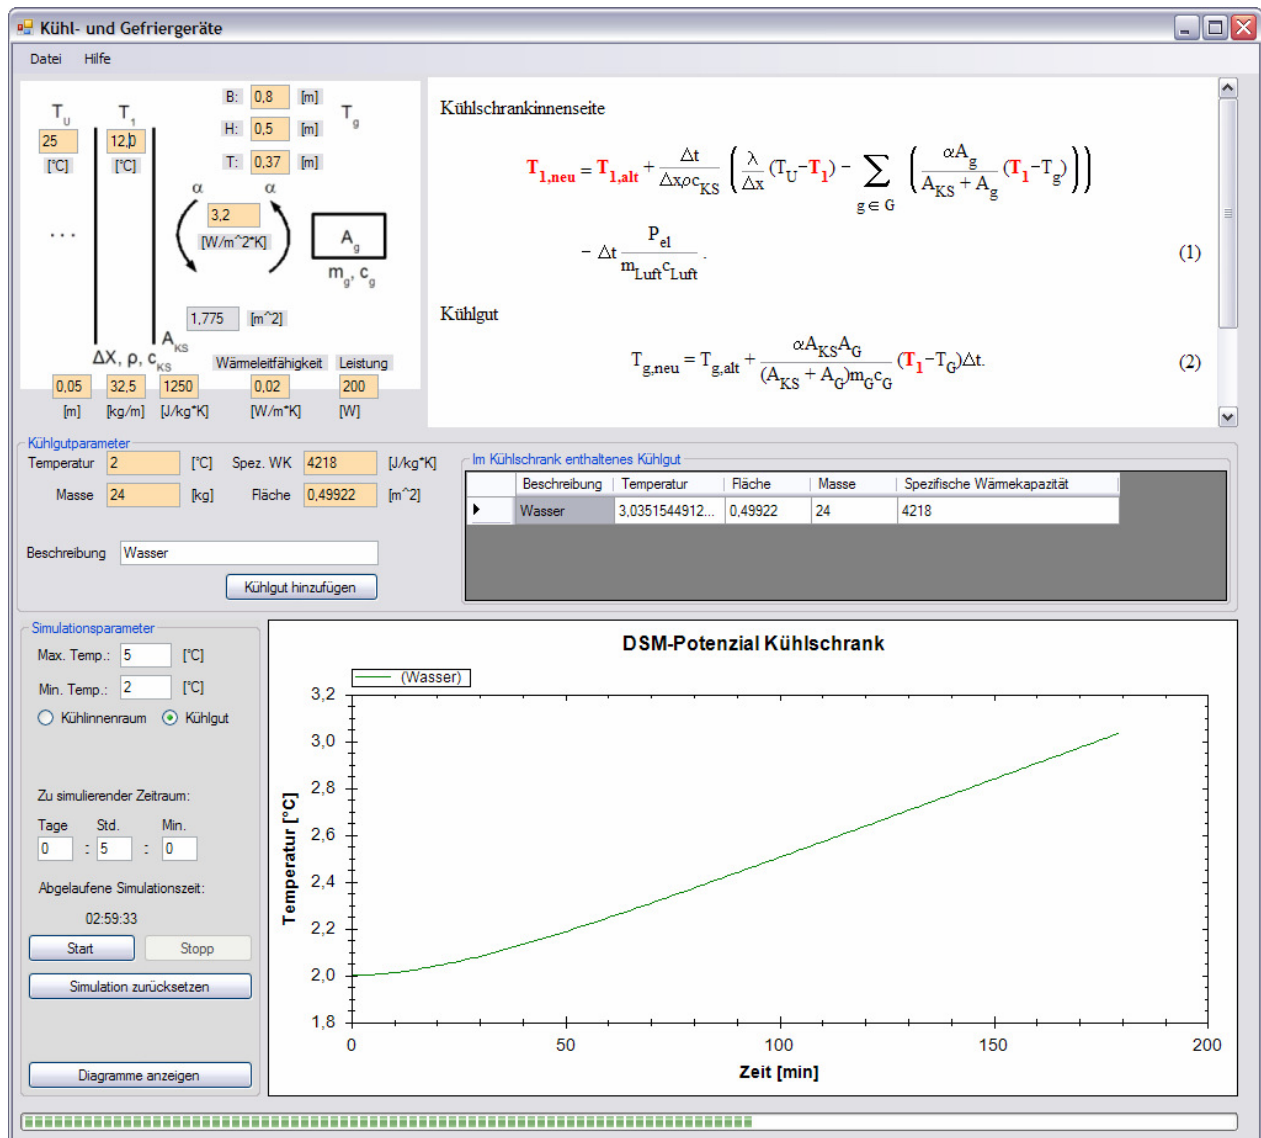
Kühl- und Gefriergeräte

Datei Hilfe

$T_U$ $T_1$ B: 0,8 [m] H: 0,5 [m] T: 0,37 [m] $T_g$

25 [°C] 12,0 [°C]

α α 3,2 [W/m^2*K] $A_g$ $m_g, c_g$

...

1,775 [m^2]

$A_{KS}$

ΔX, ρ, $c_{KS}$ Wärmeleitfähigkeit Leistung

0,05 [m] 32,5 [kg/m] 1250 [J/kg*K] 0,02 [W/m*K] 200 [W]

Kühlschrankinnenseite

$T_{1,neu} = T_{1,alt} + \frac{\Delta t}{\Delta x \rho c_{KS}} \left( \frac{\lambda}{\Delta x}(T_U - T_1) - \sum_{g \in G} \left( \frac{\alpha A_g}{A_{KS} + A_g}(T_1 - T_g) \right) \right)$

$- \Delta t \frac{P_{el}}{m_{Luft} c_{Luft}}$. (1)

Kühlgut

$T_{g,neu} = T_{g,alt} + \frac{\alpha A_{KS} A_G}{(A_{KS} + A_G) m_G c_G}(T_1 - T_G)\Delta t.$ (2)

Kühlgutparameter

Temperatur 2 [°C] Spez. WK 4218 [J/kg*K]

Masse 24 [kg] Fläche 0,49922 [m^2]

Beschreibung Wasser

Kühlgut hinzufügen

Im Kühlschrank enthaltenes Kühlgut

| | Beschreibung | Temperatur | Fläche | Masse | Spezifische Wärmekapazität |
|---|---|---|---|---|---|
| ▶ | Wasser | 3,0351544912... | 0,49922 | 24 | 4218 |

Simulationsparameter

Max. Temp.: 5 [°C]

Min. Temp.: 2 [°C]

Kühlinnenraum Kühlgut

Zu simulierender Zeitraum:

Tage Std. Min.

0 : 5 : 0

Abgelaufene Simulationszeit:

02:59:33

Start Stopp

Simulation zurücksetzen

Diagramme anzeigen

DSM-Potenzial Kühlschrank

(Wasser)

3,2 3,0 2,8 2,6 2,4 2,2 2,0 1,8

Temperatur [°C]

0 50 100 150 200

Zeit [min]